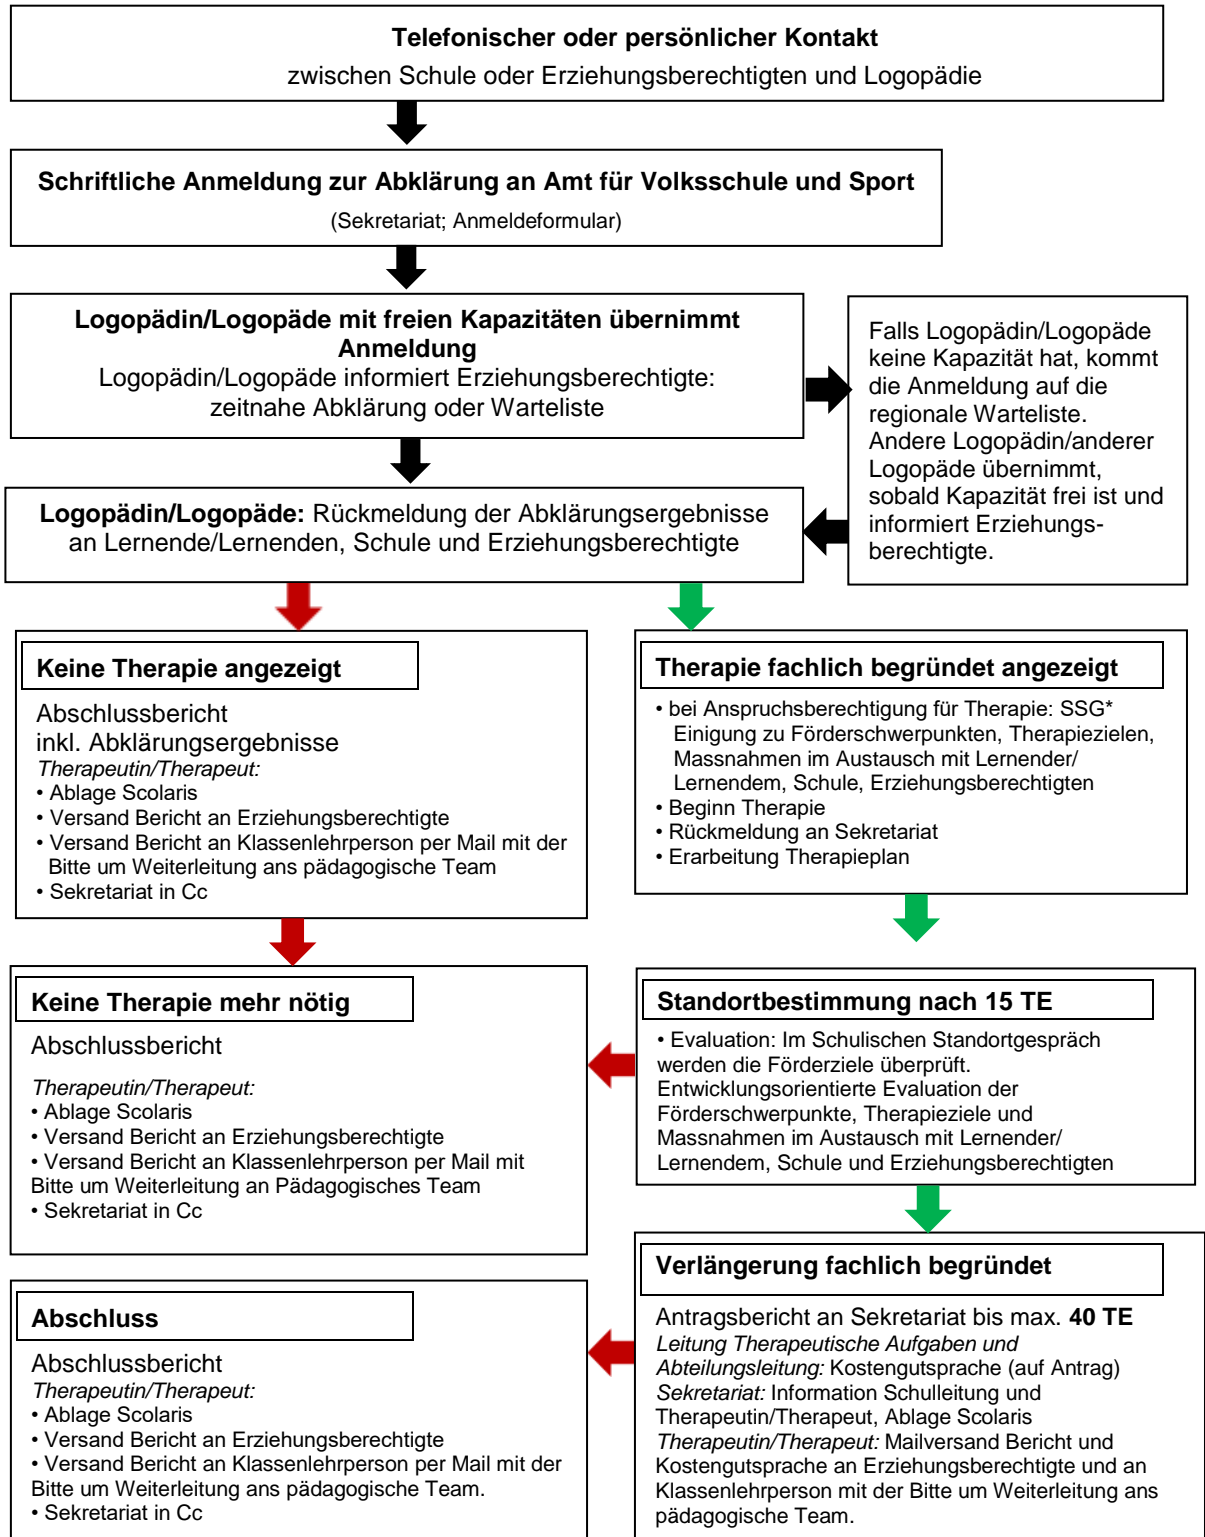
**Telefonischer oder persönlicher Kontakt**
zwischen Schule oder Erziehungsberechtigten und Logopädie

**Schriftliche Anmeldung zur Abklärung an Amt für Volksschule und Sport**
(Sekretariat; Anmeldeformular)

**Logopädin/Logopäde mit freien Kapazitäten übernimmt Anmeldung**
Logopädin/Logopäde informiert Erziehungsberechtigte: zeitnahe Abklärung oder Warteliste

Falls Logopädin/Logopäde keine Kapazität hat, kommt die Anmeldung auf die regionale Warteliste. Andere Logopädin/anderer Logopäde übernimmt, sobald Kapazität frei ist und informiert Erziehungsberechtigte.

**Logopädin/Logopäde:** Rückmeldung der Abklärungsergebnisse an Lernende/Lernenden, Schule und Erziehungsberechtigte

**Keine Therapie angezeigt**

Abschlussbericht
inkl. Abklärungsergebnisse
*Therapeutin/Therapeut:*
• Ablage Scolaris
• Versand Bericht an Erziehungsberechtigte
• Versand Bericht an Klassenlehrperson per Mail mit der Bitte um Weiterleitung ans pädagogische Team
• Sekretariat in Cc

**Therapie fachlich begründet angezeigt**

• bei Anspruchsberechtigung für Therapie: SSG* Einigung zu Förderschwerpunkten, Therapiezielen, Massnahmen im Austausch mit Lernender/Lernendem, Schule, Erziehungsberechtigten
• Beginn Therapie
• Rückmeldung an Sekretariat
• Erarbeitung Therapieplan

**Keine Therapie mehr nötig**

Abschlussbericht

*Therapeutin/Therapeut:*
• Ablage Scolaris
• Versand Bericht an Erziehungsberechtigte
• Versand Bericht an Klassenlehrperson per Mail mit Bitte um Weiterleitung an Pädagogisches Team
• Sekretariat in Cc

**Standortbestimmung nach 15 TE**

• Evaluation: Im Schulischen Standortgespräch werden die Förderziele überprüft. Entwicklungsorientierte Evaluation der Förderschwerpunkte, Therapieziele und Massnahmen im Austausch mit Lernender/Lernendem, Schule und Erziehungsberechtigten

**Verlängerung fachlich begründet**

Antragsbericht an Sekretariat bis max. **40 TE**
*Leitung Therapeutische Aufgaben und Abteilungsleitung:* Kostengutsprache (auf Antrag)
*Sekretariat:* Information Schulleitung und Therapeutin/Therapeut, Ablage Scolaris
*Therapeutin/Therapeut:* Mailversand Bericht und Kostengutsprache an Erziehungsberechtigte und an Klassenlehrperson mit der Bitte um Weiterleitung ans pädagogische Team.

**Abschluss**

Abschlussbericht
*Therapeutin/Therapeut:*
• Ablage Scolaris
• Versand Bericht an Erziehungsberechtigte
• Versand Bericht an Klassenlehrperson per Mail mit der Bitte um Weiterleitung ans pädagogische Team.
• Sekretariat in Cc